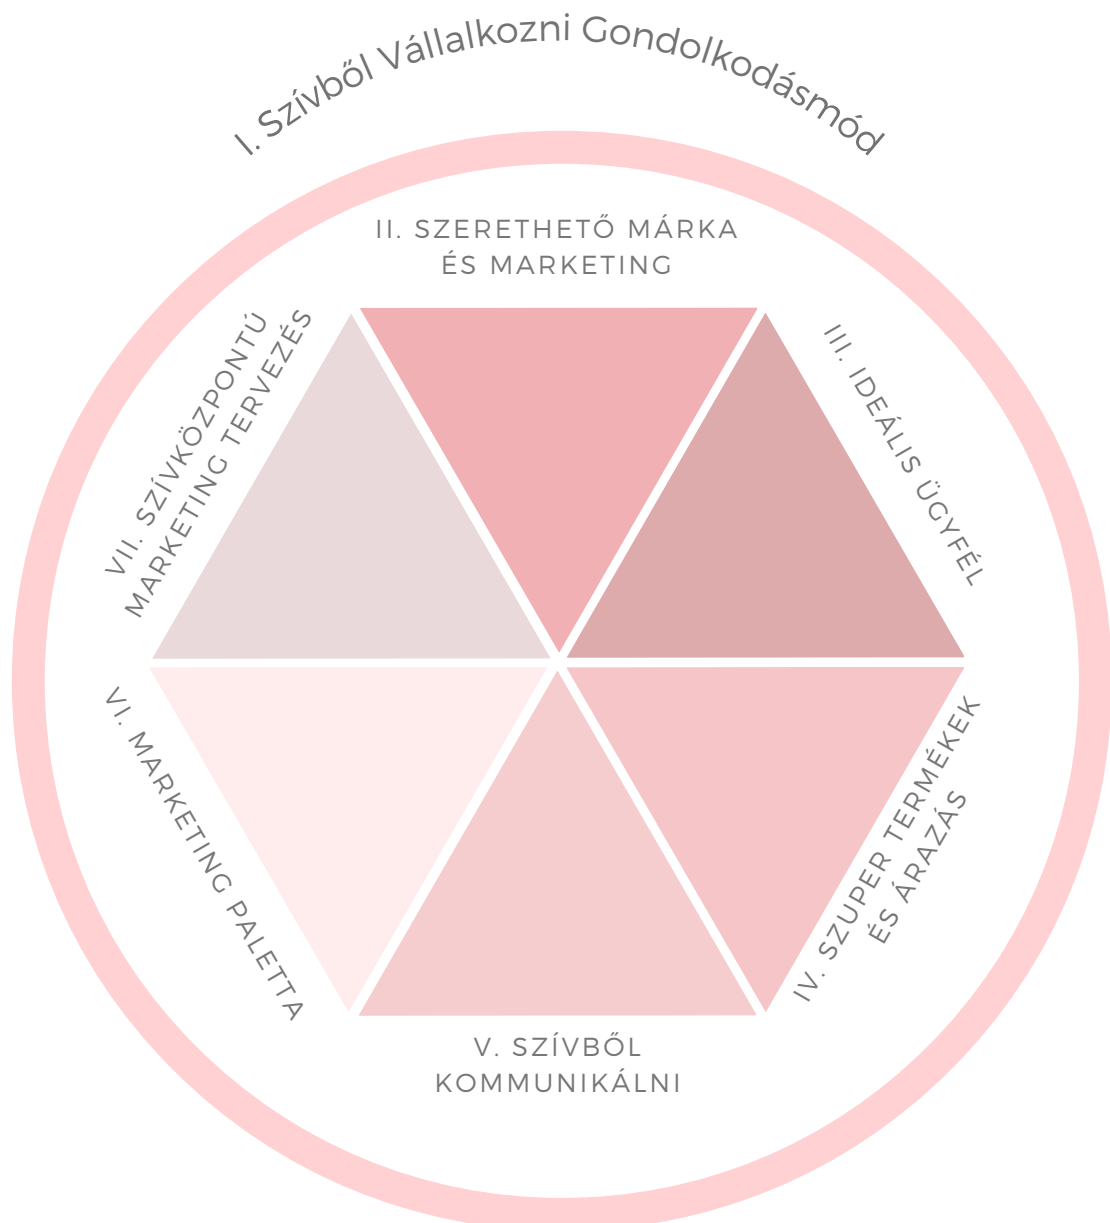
I. Szívből Vállalkozni Gondolkodásmód

II. SZERETHETŐ MÁRKA ÉS MARKETING

III. IDEÁLIS ÜGYFÉL

IV. SZUPER TERMÉKEK ÉS ÁRAZÁS

V. SZÍVBŐL KOMMUNIKÁLNI

VI. MARKETING PALETTA

VII. SZÍVKÖZPONTÚ MARKETING TERVEZÉS